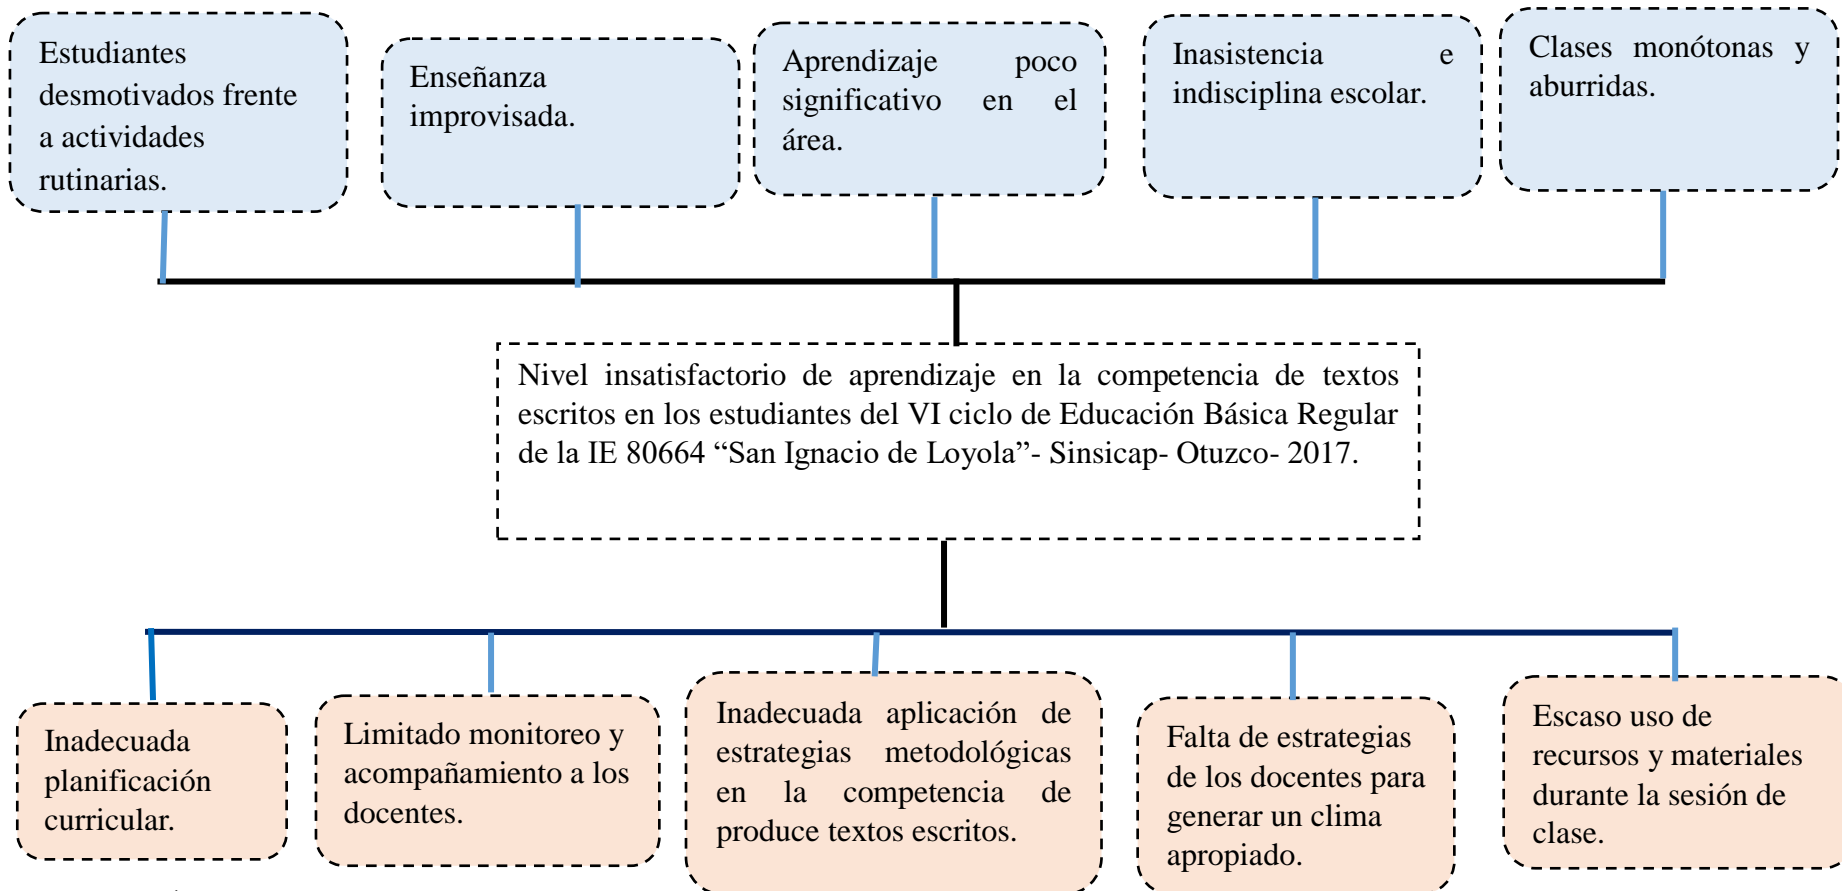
Estudiantes desmotivados frente a actividades rutinarias.

Enseñanza improvisada.

Aprendizaje poco significativo en el área.

Inasistencia e indisciplina escolar.

Clases monótonas y aburridas.

Nivel insatisfactorio de aprendizaje en la competencia de textos escritos en los estudiantes del VI ciclo de Educación Básica Regular de la IE 80664 “San Ignacio de Loyola”- Sinsicap- Otuzco- 2017.

Inadecuada planificación curricular.

Limitado monitoreo y acompañamiento a los docentes.

Inadecuada aplicación de estrategias metodológicas en la competencia de produce textos escritos.

Falta de estrategias de los docentes para generar un clima apropiado.

Escaso uso de recursos y materiales durante la sesión de clase.